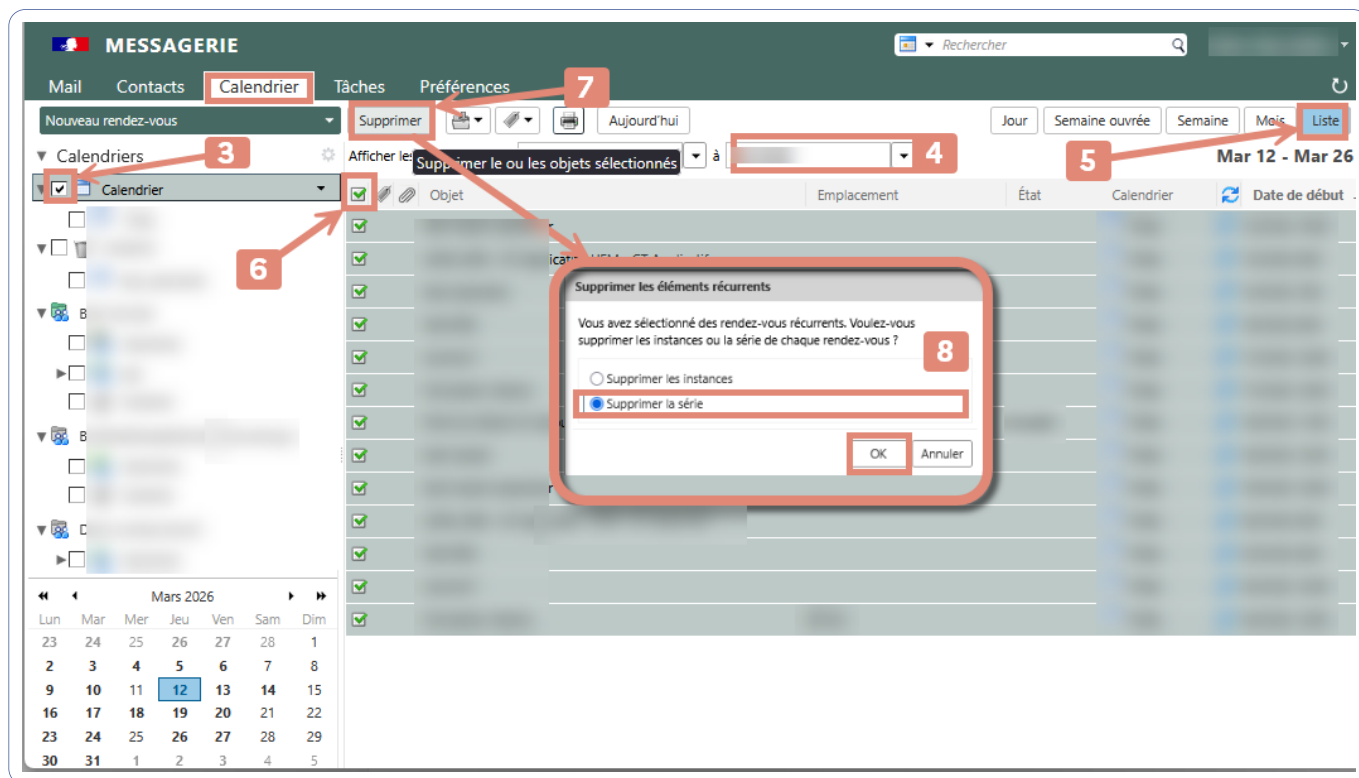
MESSAGERIE

Rechercher

Mail Contacts Calendrier Tâches Préférences

Nouveau rendez-vous

Supprimer

Aujourd'hui

Jour Semaine ouvrée Semaine Mois Liste

7

Calendriers

3

Calendrier

Afficher les

Supprimer le ou les objets sélectionnés

à

4

5

Mar 12 - Mar 26

6

Objet Emplacement État Calendrier Date de début

Supprimer les éléments récurrents

Vous avez sélectionné des rendez-vous récurrents. Voulez-vous supprimer les instances ou la série de chaque rendez-vous ?

8

Supprimer les instances

Supprimer la série

OK Annuler

Mars 2026

| Lun | Mar | Mer | Jeu | Ven | Sam | Dim |
|---|---|---|---|---|---|---|
| 23 | 24 | 25 | 26 | 27 | 28 | 1 |
| 2 | 3 | 4 | 5 | 6 | 7 | 8 |
| 9 | 10 | 11 | 12 | 13 | 14 | 15 |
| 16 | 17 | 18 | 19 | 20 | 21 | 22 |
| 23 | 24 | 25 | 26 | 27 | 28 | 29 |
| 30 | 31 | 1 | 2 | 3 | 4 | 5 |